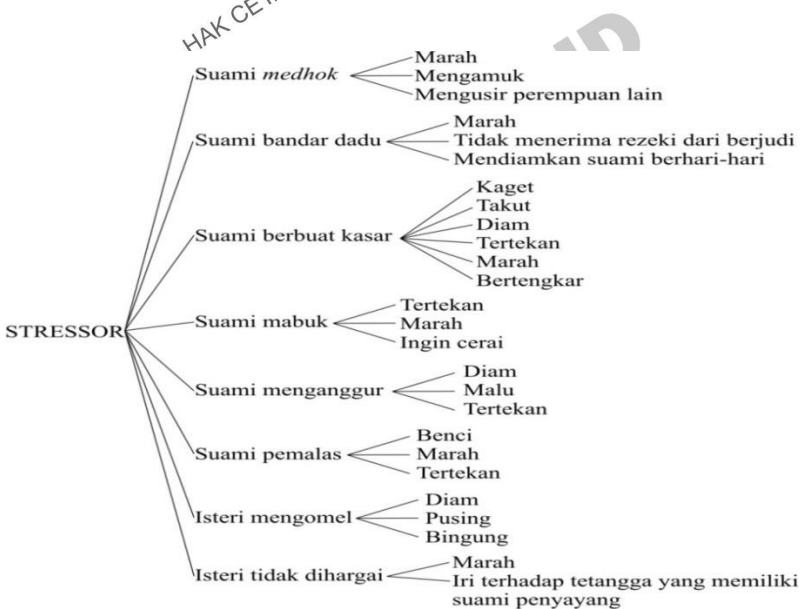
HAK CE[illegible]

STRESSOR

Suami *medhok*
Marah
Mengamuk
Mengusir perempuan lain

Suami bandar dadu
Marah
Tidak menerima rezeki dari berjudi
Mendiamkan suami berhari-hari

Suami berbuat kasar
Kaget
Takut
Diam
Tertekan
Marah
Bertengkar

Suami mabuk
Tertekan
Marah
Ingin cerai

Suami menganggur
Diam
Malu
Tertekan

Suami pemalas
Benci
Marah
Tertekan

Isteri mengomel
Diam
Pusing
Bingung

Isteri tidak dihargai
Marah
Iri terhadap tetangga yang memiliki suami penyayang